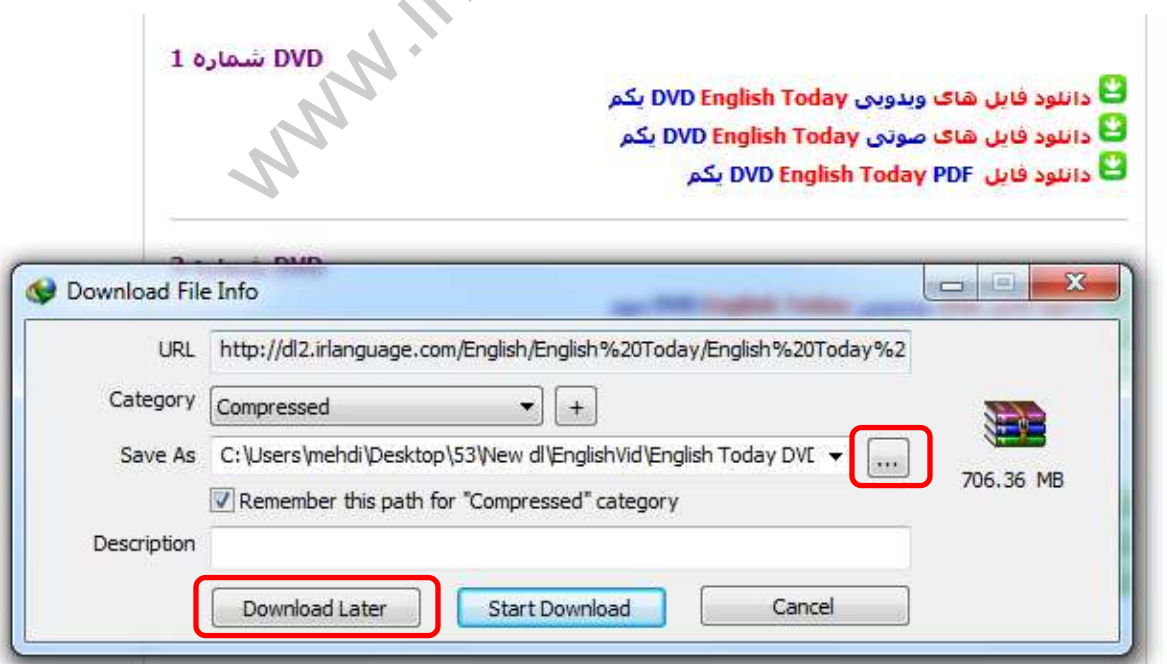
DVD شماره 1

دانلود فایل های ویدویی DVD English Today یکم
دانلود فایل های صوتی DVD English Today یکم
دانلود فایل PDF DVD English Today یکم

DVD شماره 2

Download File Info

URL http://dl2.irlanguage.com/English/English%20Today/English%20Today%2

Category Compressed +

Save As C:\Users\mehdi\Desktop\53\New dl\EnglishVid\English Today DVD ...

706.36 MB

Remember this path for "Compressed" category

Description

Download Later Start Download Cancel

WWW.IR